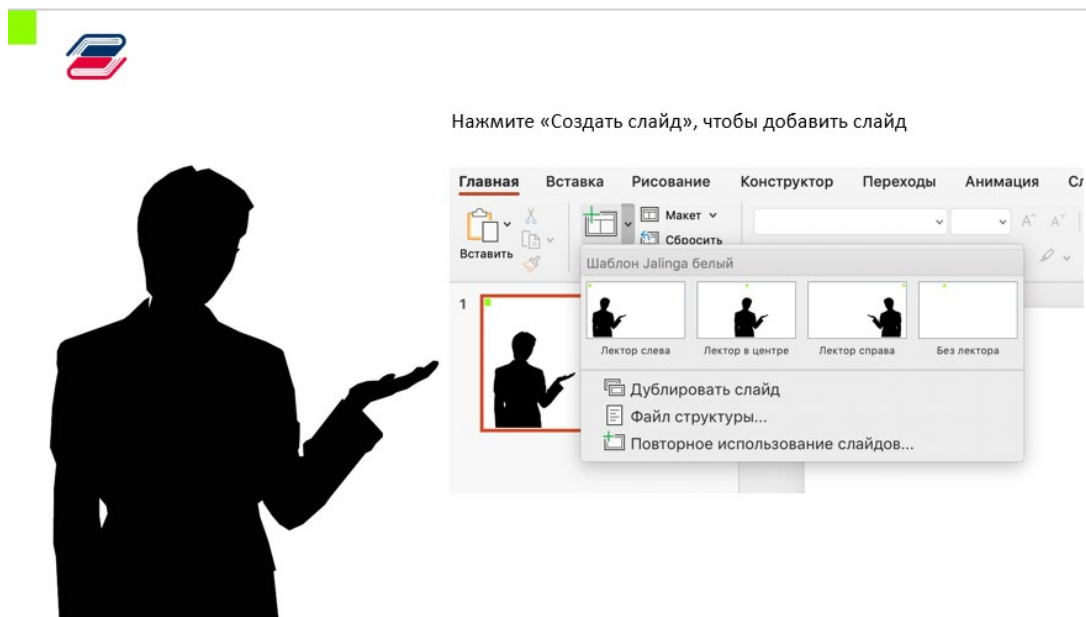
Нажмите «Создать слайд», чтобы добавить слайд

Главная Вставка Рисование Конструктор Переходы Анимация Сл

Вставить

Макет

Сбросить

Шаблон Jalinga белый

1

Лектор слева

Лектор в центре

Лектор справа

Без лектора

Дублировать слайд

Файл структуры...

Повторное использование слайдов...